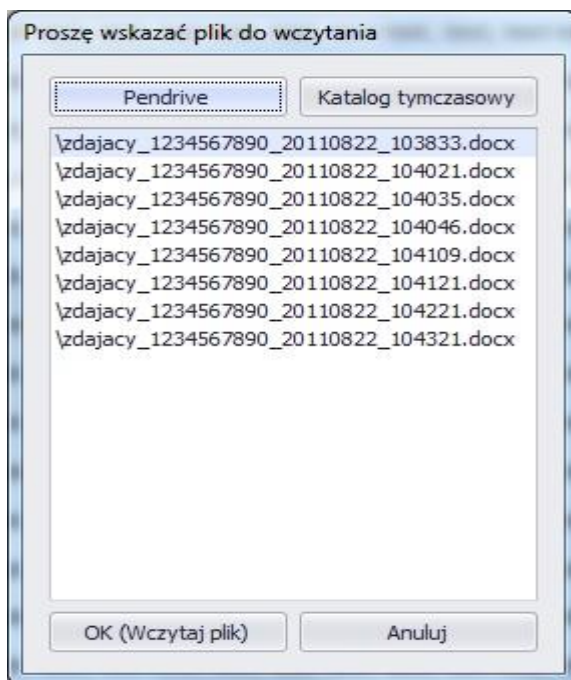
Proszę wskazać plik do wczytania

Pendrive

Katalog tymczasowy

\zdajacy_1234567890_20110822_103833.docx
\zdajacy_1234567890_20110822_104021.docx
\zdajacy_1234567890_20110822_104035.docx
\zdajacy_1234567890_20110822_104046.docx
\zdajacy_1234567890_20110822_104109.docx
\zdajacy_1234567890_20110822_104121.docx
\zdajacy_1234567890_20110822_104221.docx
\zdajacy_1234567890_20110822_104321.docx

OK (Wczytaj plik)

Anuluj